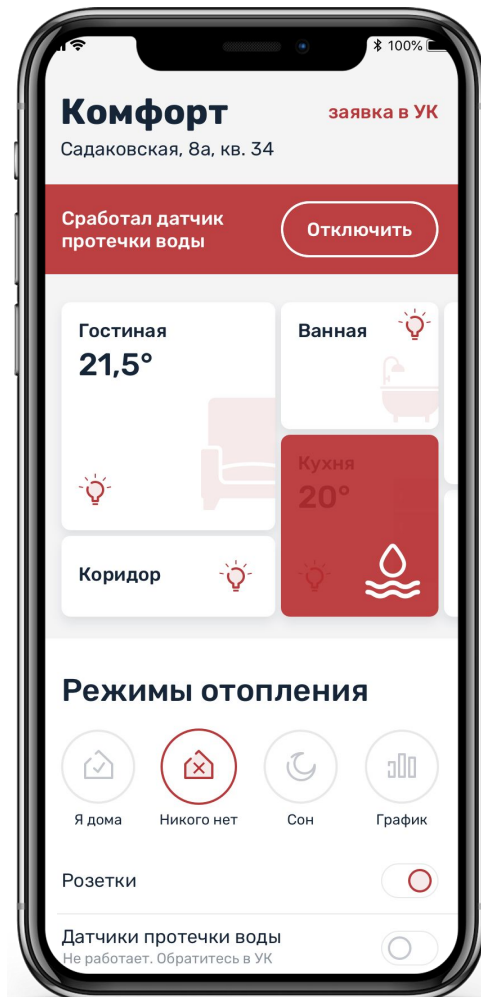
100%

Комфорт

заявка в УК

Садаковская, 8а, кв. 34

Сработал датчик протечки воды

Отключить

Гостиная
21,5°

Ванная

Кухня
20°

Коридор

Режимы отопления

Я дома

Никого нет

Сон

График

Розетки

Датчики протечки воды
Не работает. Обратитесь в УК